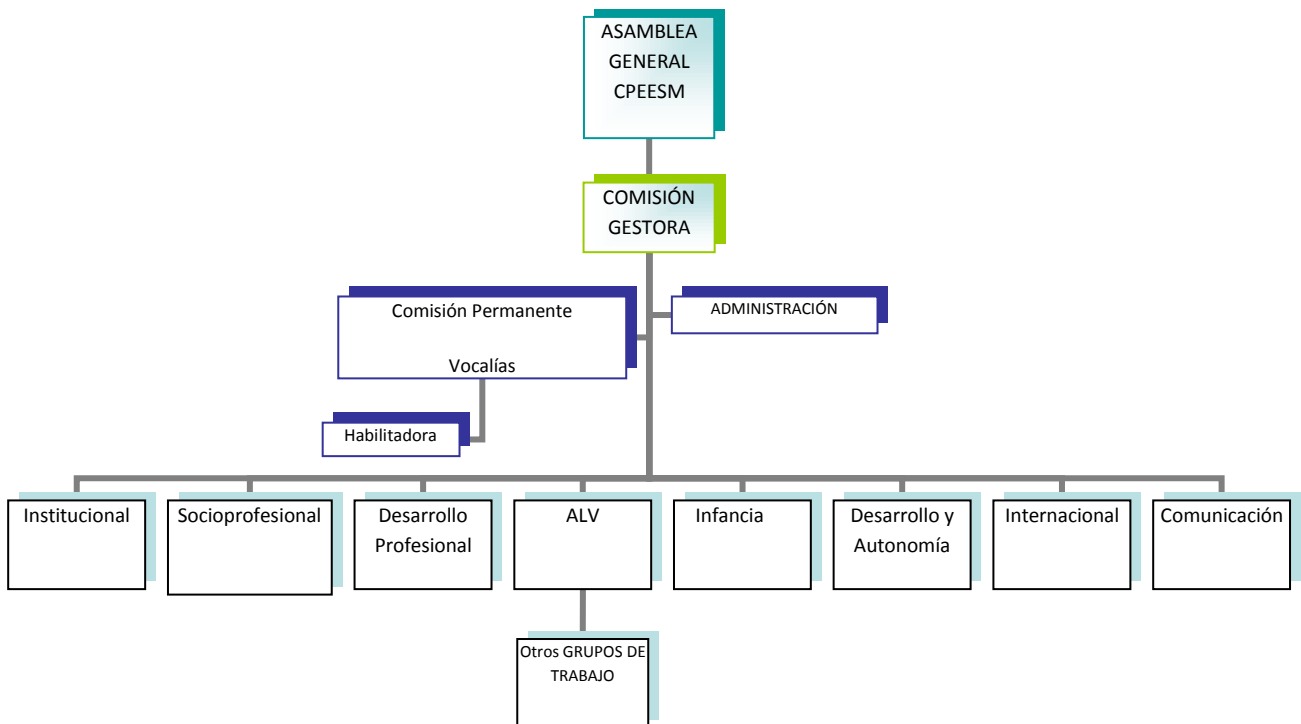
ASAMBLEA GENERAL CPEESM

COMISIÓN GESTORA

Comisión Permanente

Vocalías

ADMINISTRACIÓN

Habilitadora

Institucional

Socioprofesional

Desarrollo Profesional

ALV

Infancia

Desarrollo y Autonomía

Internacional

Comunicación

Otros GRUPOS DE TRABAJO